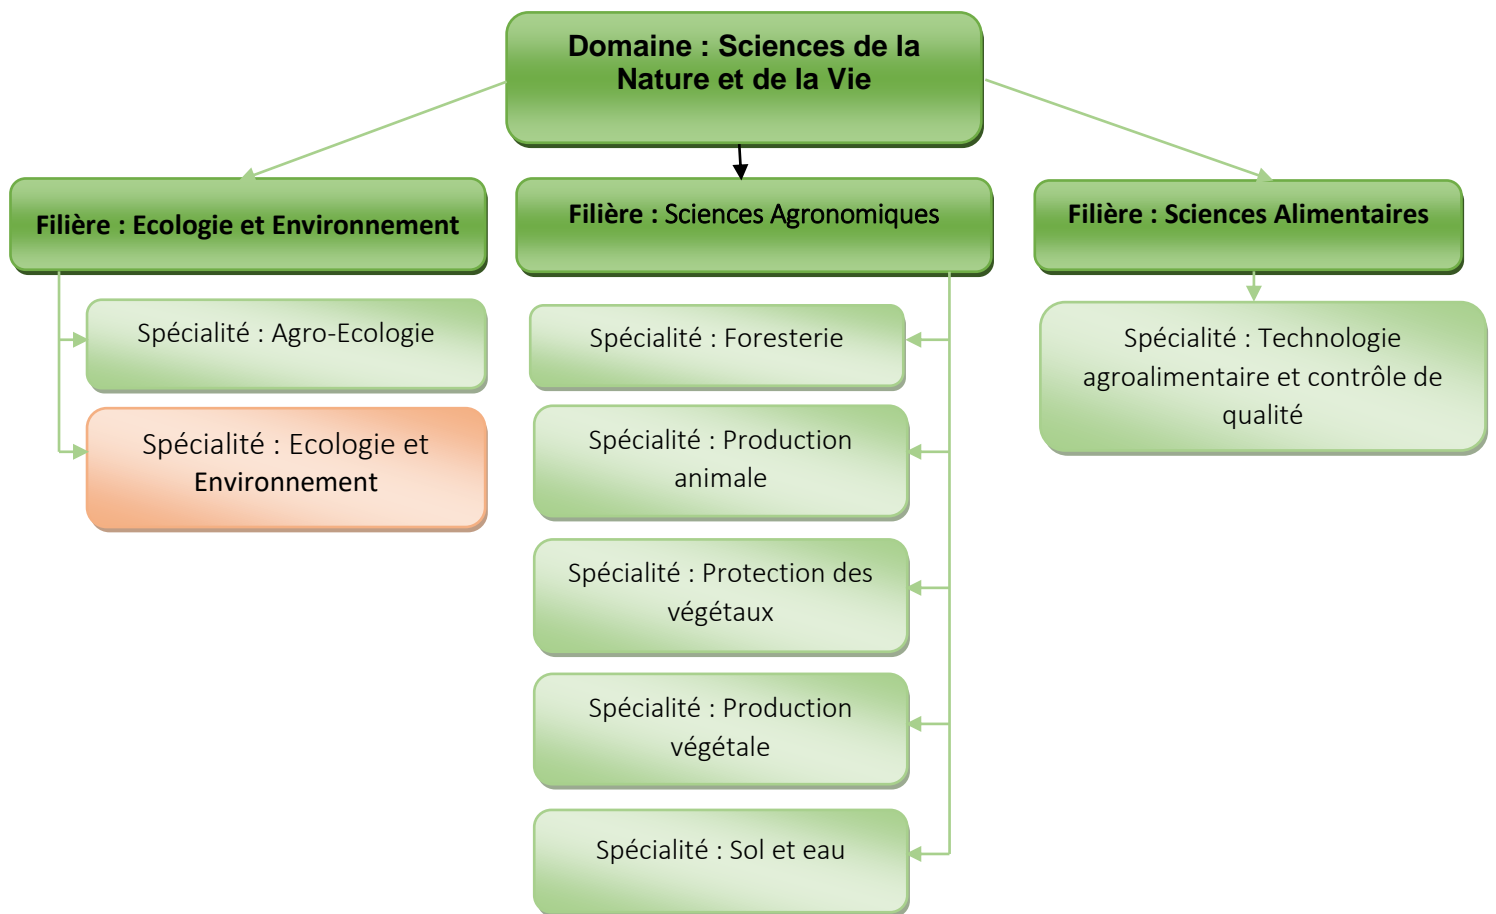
Domaine : Sciences de la Nature et de la Vie

Filière : Ecologie et Environnement

Spécialité : Agro-Ecologie

Spécialité : Ecologie et Environnement

Filière : Sciences Agronomiques

Spécialité : Foresterie

Spécialité : Production animale

Spécialité : Protection des végétaux

Spécialité : Production végétale

Spécialité : Sol et eau

Filière : Sciences Alimentaires

Spécialité : Technologie agroalimentaire et contrôle de qualité